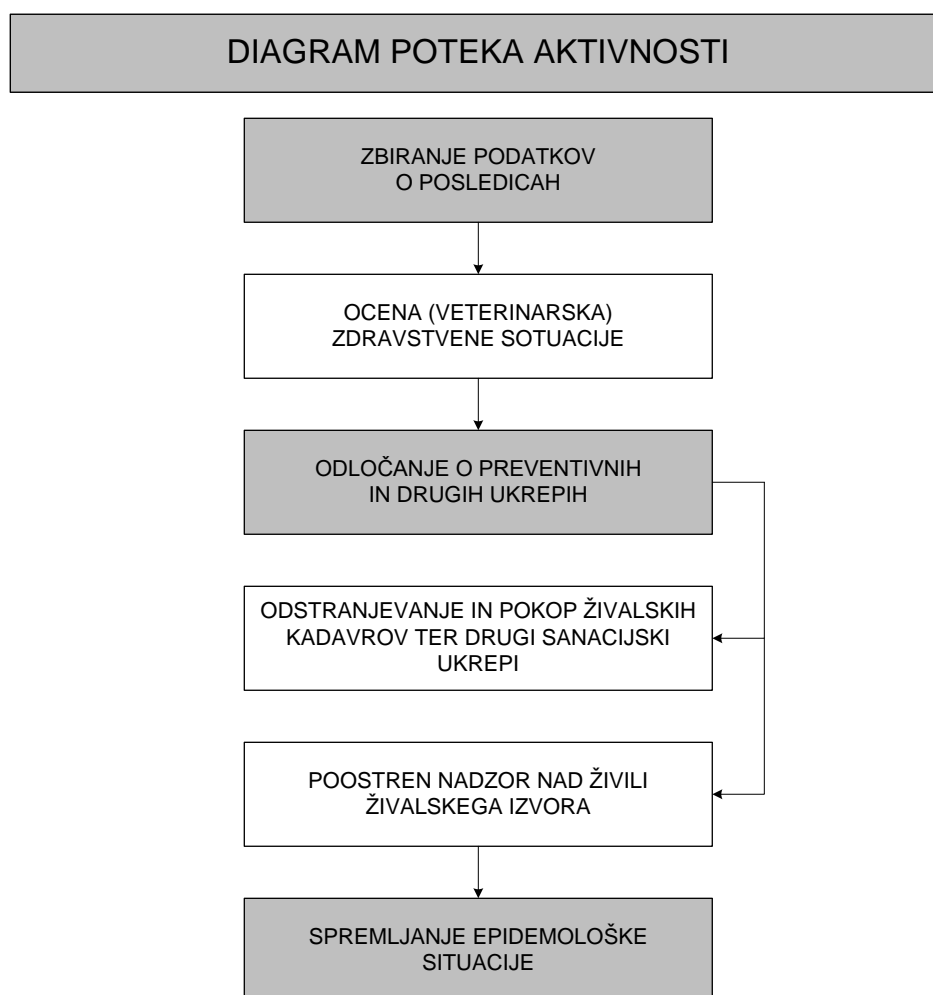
DIAGRAM POTEKA AKTIVNOSTI

ZBIRANJE PODATKOV O POSLEDICAH

OCENA (VETERINARSKA) ZDRAVSTVENE SOTUACIJE

ODLOČANJE O PREVENTIVNIH IN DRUGIH UKREPIH

ODSTRANJEVANJE IN POKOP ŽIVALSKIH KADAVROV TER DRUGI SANACIJSKI UKREPI

POOSTREN NADZOR NAD ŽIVILI ŽIVALSKEGA IZVORA

SPREMLJANJE EPIDEMOLOŠKE SITUACIJE